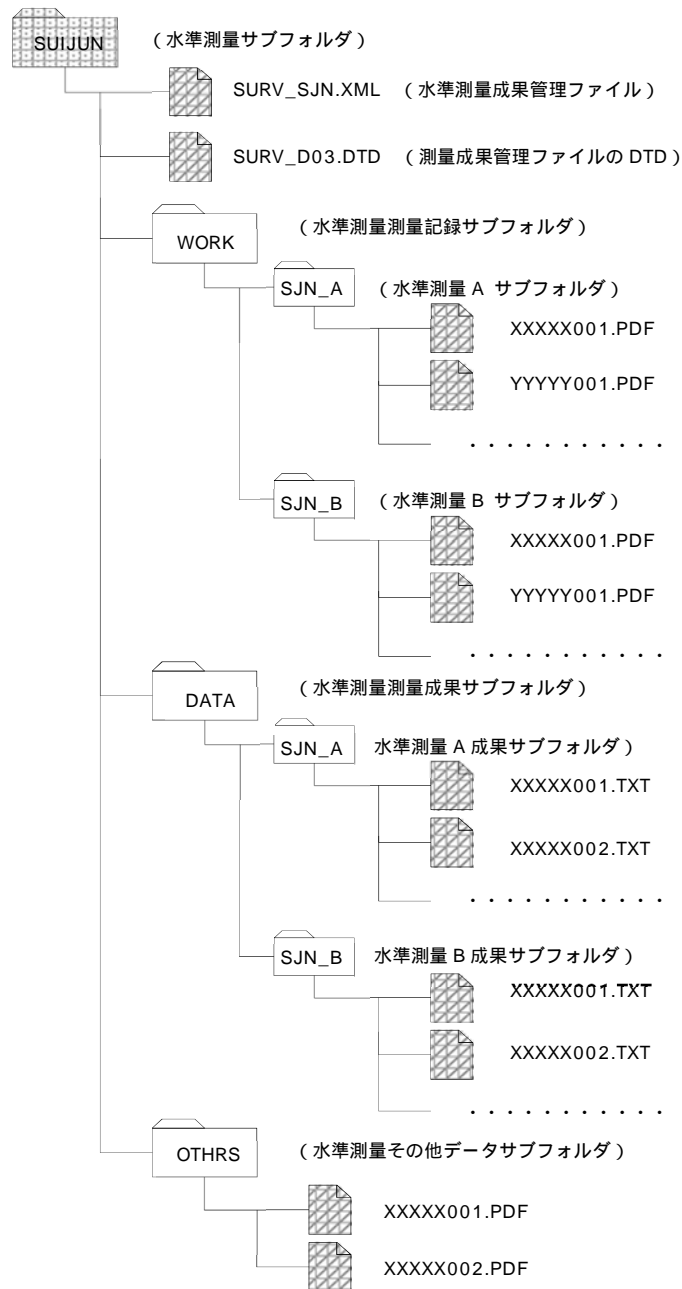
SUIJUN （水準測量サブフォルダ）

SURV_SJN.XML （水準測量成果管理ファイル）

SURV_D03.DTD （測量成果管理ファイルの DTD）

WORK （水準測量測量記録サブフォルダ）

SJN_A （水準測量 A サブフォルダ）

XXXXX001.PDF

YYYYY001.PDF

. . . . . . . . . . .

SJN_B （水準測量 B サブフォルダ）

XXXXX001.PDF

YYYYY001.PDF

. . . . . . . . . . .

DATA （水準測量測量成果サブフォルダ）

SJN_A 水準測量 A 成果サブフォルダ）

XXXXX001.TXT

XXXXX002.TXT

. . . . . . . . . . .

SJN_B 水準測量 B 成果サブフォルダ）

XXXXX001.TXT

XXXXX002.TXT

. . . . . . . . . . .

OTHRS （水準測量その他データサブフォルダ）

XXXXX001.PDF

XXXXX002.PDF